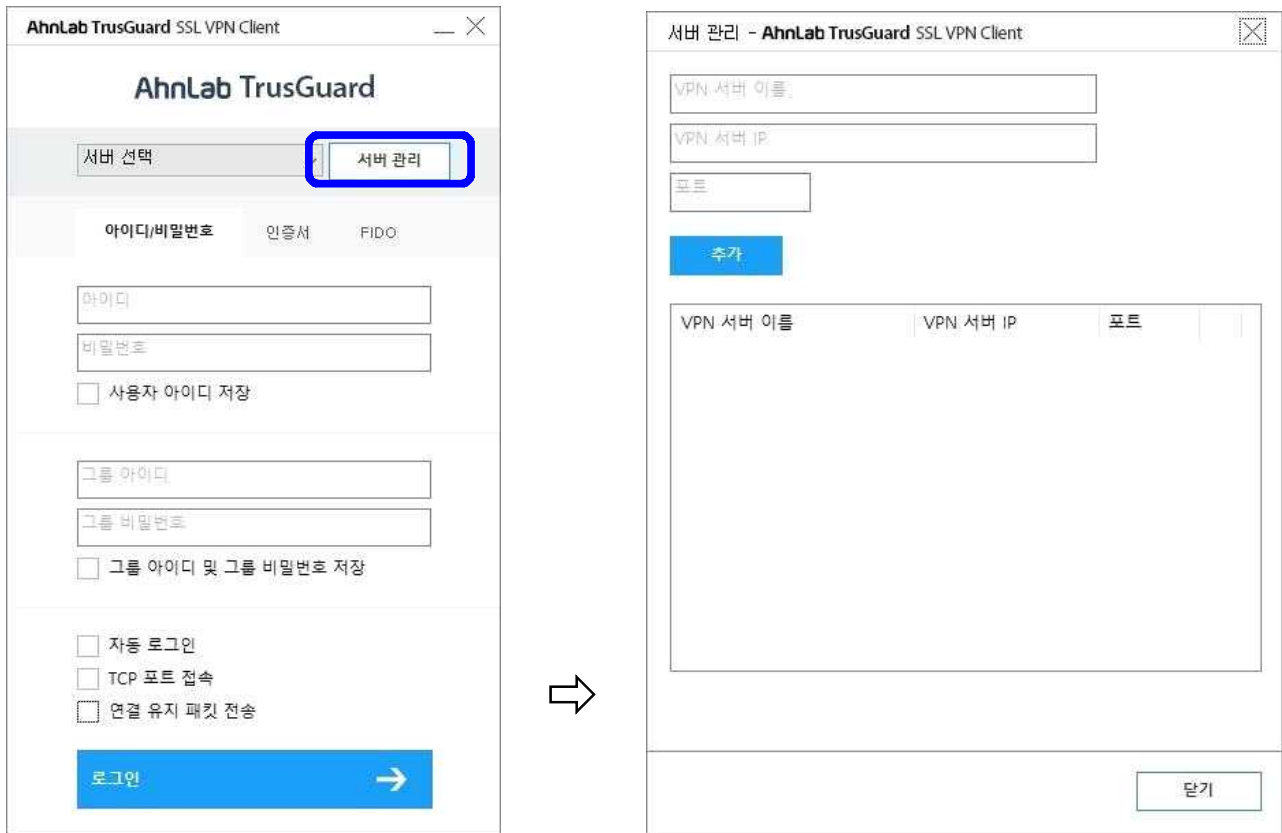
AhnLab TrusGuard SSL VPN Client

AhnLab TrusGuard

서버 선택

서버 관리

아이디/비밀번호

인증서

FIDO

아이디

비밀번호

사용자 아이디 저장

그룹 아이디

그룹 비밀번호

그룹 아이디 및 그룹 비밀번호 저장

자동 로그인

TCP 포트 접속

연결 유지 패킷 전송

로그인

서버 관리 - AhnLab TrusGuard SSL VPN Client

VPN 서버 이름

VPN 서버 IP

포트

추가

| VPN 서버 이름 | VPN 서버 IP | 포트 |
|---|---|---|

닫기